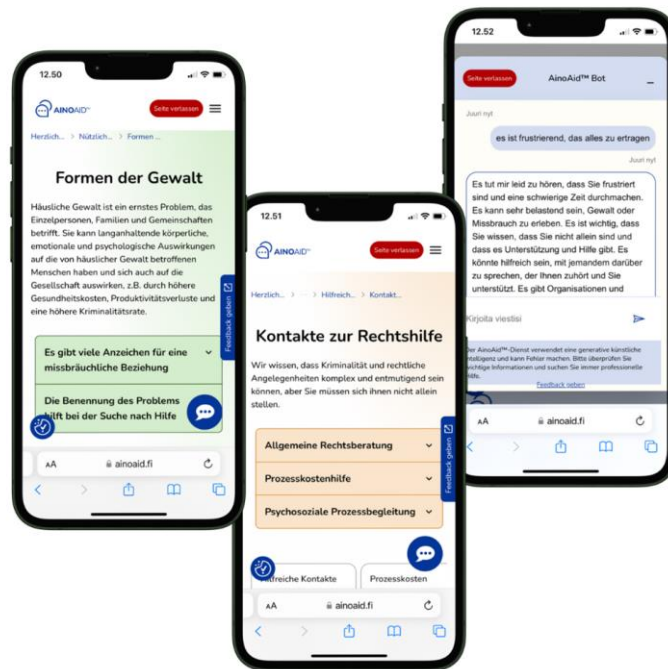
12.50

AINOAID™ Seite verlassen

Herzlich... > Nützlich... > Formen ...

Formen der Gewalt

Häusliche Gewalt ist ein ernstes Problem, das Einzelpersonen, Familien und Gemeinschaften betrifft. Sie kann langanhaltende körperliche, emotionale und psychologische Auswirkungen auf die von häuslicher Gewalt betroffenen Menschen haben und sich auch auf die Gesellschaft auswirken, z.B. durch höhere Gesundheitskosten, Produktivitätsverluste und eine höhere Kriminalitätsrate.

Es gibt viele Anzeichen für eine missbräuchliche Beziehung

Die Benennung des Problems hilft bei der Suche nach Hilfe

Feedback geben

AA ainoaid.fi

12.51

AINOAID™ Seite verlassen

Herzlich... > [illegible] > Hilfreich... > Kontakt...

Kontakte zur Rechtshilfe

Wir wissen, dass Kriminalität und rechtliche Angelegenheiten komplex und entmutigend sein können, aber Sie müssen sich ihnen nicht allein stellen.

Allgemeine Rechtsberatung

Prozesskostenhilfe

Psychosoziale Prozessbegleitung

Feedback geben

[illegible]reiche Kontakte Prozesskosten

AA ainoaid.fi

12.52

Seite verlassen AinoAid™ Bot

Juuri nyt

es ist frustrierend, das alles zu ertragen

Juuri nyt

Es tut mir leid zu hören, dass Sie frustriert sind und eine schwierige Zeit durchmachen. Es kann sehr belastend sein, Gewalt oder Missbrauch zu erleben. Es ist wichtig, dass Sie wissen, dass Sie nicht allein sind und dass es Unterstützung und Hilfe gibt. Es könnte hilfreich sein, mit jemandem darüber zu sprechen, der Ihnen zuhört und Sie unterstützt. Es gibt Organisationen und

Kirjoita viestisi

Der AinoAid™-Dienst verwendet eine generative künstliche Intelligenz und kann Fehler machen. Bitte überprüfen Sie wichtige Informationen und suchen Sie immer professionelle Hilfe.

Feedback geben

AA ainoaid.fi